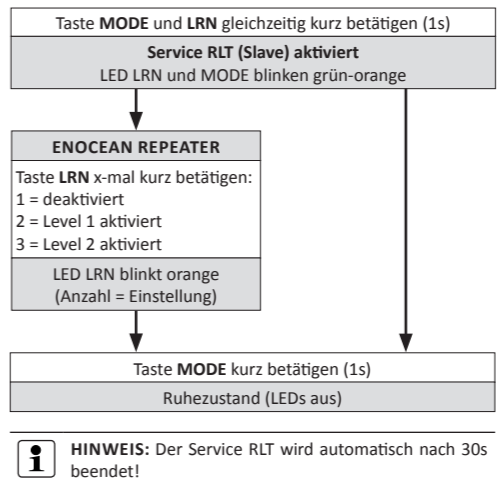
Taste **MODE** und **LRN** gleichzeitig kurz betätigen (1s)

**Service RLT (Slave) aktiviert**
LED LRN und MODE blinken grün-orange

**ENOCEAN REPEATER**

Taste **LRN** x-mal kurz betätigen:
1 = deaktiviert
2 = Level 1 aktiviert
3 = Level 2 aktiviert

LED LRN blinkt orange
(Anzahl = Einstellung)

Taste **MODE** kurz betätigen (1s)

Ruhezustand (LEDs aus)

i

**HINWEIS:** Der Service RLT wird automatisch nach 30s beendet!